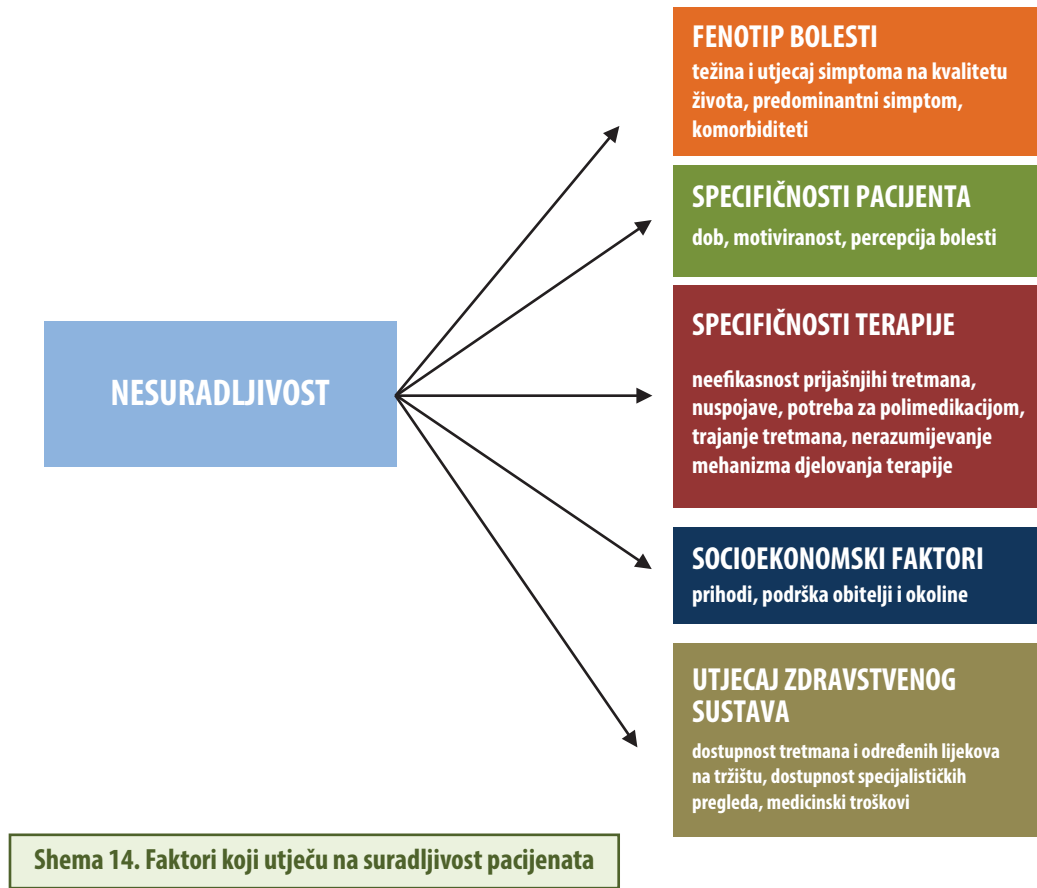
NESURADLJIVOST

FENOTIP BOLESTI
težina i utjecaj simptoma na kvalitetu života, predominantni simptom, komorbiditeti

SPECIFIČNOSTI PACIJENTA
dob, motiviranost, percepcija bolesti

SPECIFIČNOSTI TERAPIJE
neefikasnost prijašnjihi tretmana, nuspojave, potreba za polimedikacijom, trajanje tretmana, nerazumijevanje mehanizma djelovanja terapije

SOCIOEKONOMSKI FAKTORI
prihodi, podrška obitelji i okoline

UTJECAJ ZDRAVSTVENOG SUSTAVA
dostupnost tretmana i određenih lijekova na tržištu, dostupnost specijalističkih pregleda, medicinski troškovi

Shema 14. Faktori koji utječu na suradljivost pacijenata